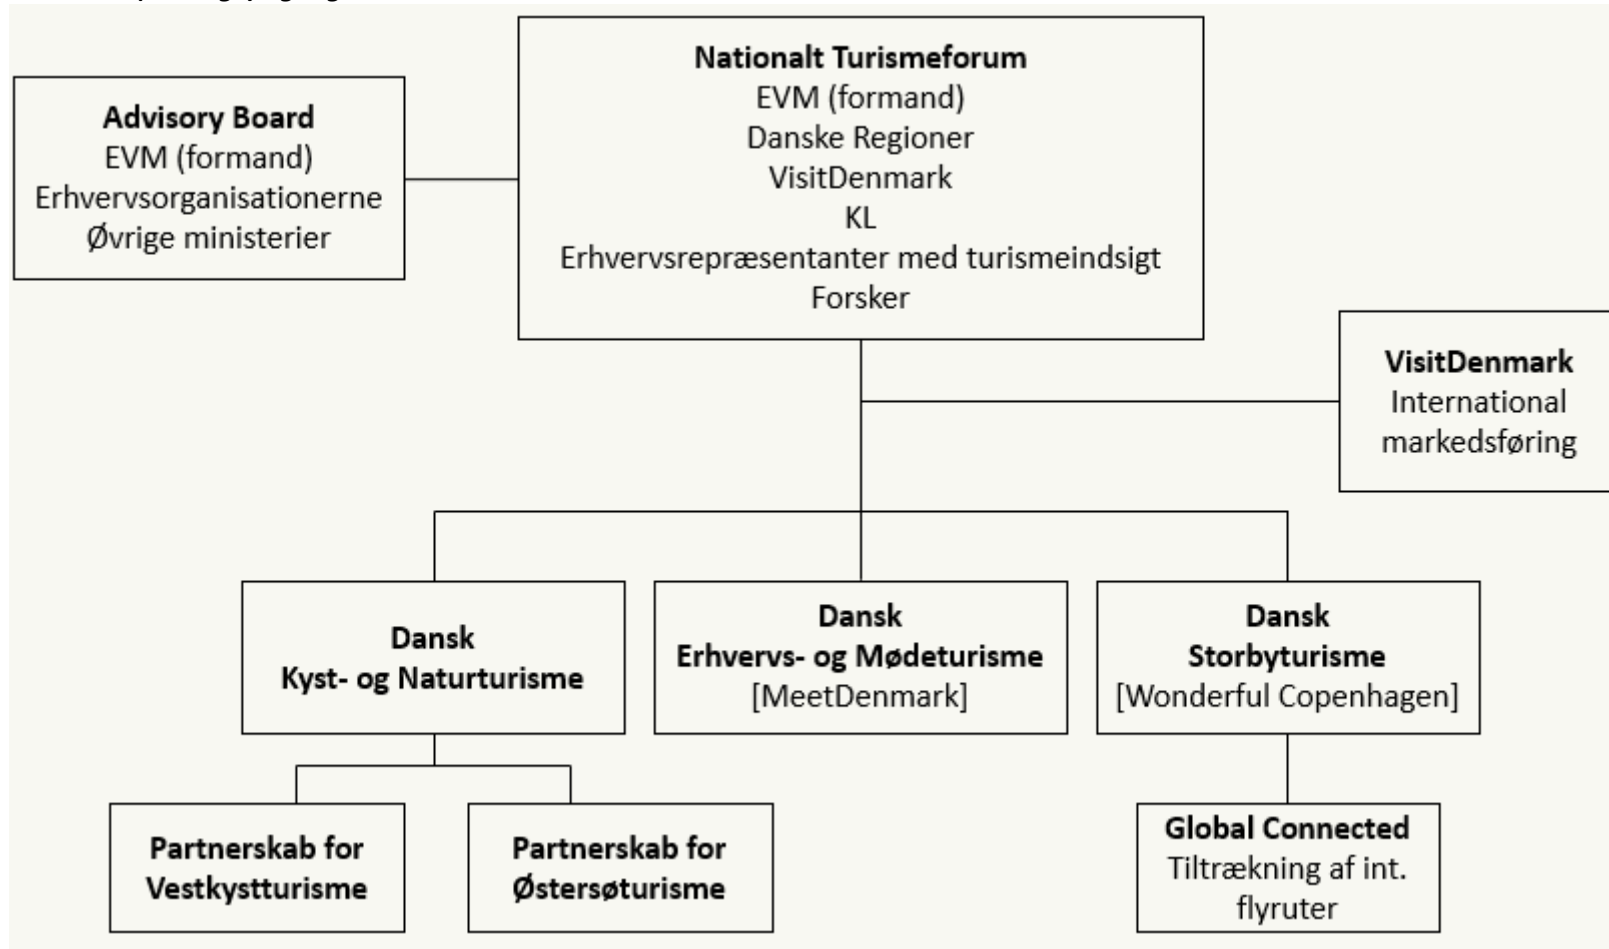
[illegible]

**Nationalt Turismeforum**
EVM (formand)
Danske Regioner
VisitDenmark
KL
Erhvervsrepræsentanter med turismeindsigt
Forsker

**Advisory Board**
EVM (formand)
Erhvervsorganisationerne
Øvrige ministerier

**VisitDenmark**
International markedsføring

**Dansk Kyst- og Naturturisme**

**Dansk Erhvervs- og Mødeturisme**
[MeetDenmark]

**Dansk Storbyturisme**
[Wonderful Copenhagen]

**Partnerskab for Vestkystturisme**

**Partnerskab for Østersøturisme**

**Global Connected**
Tiltrækning af int. flyruter